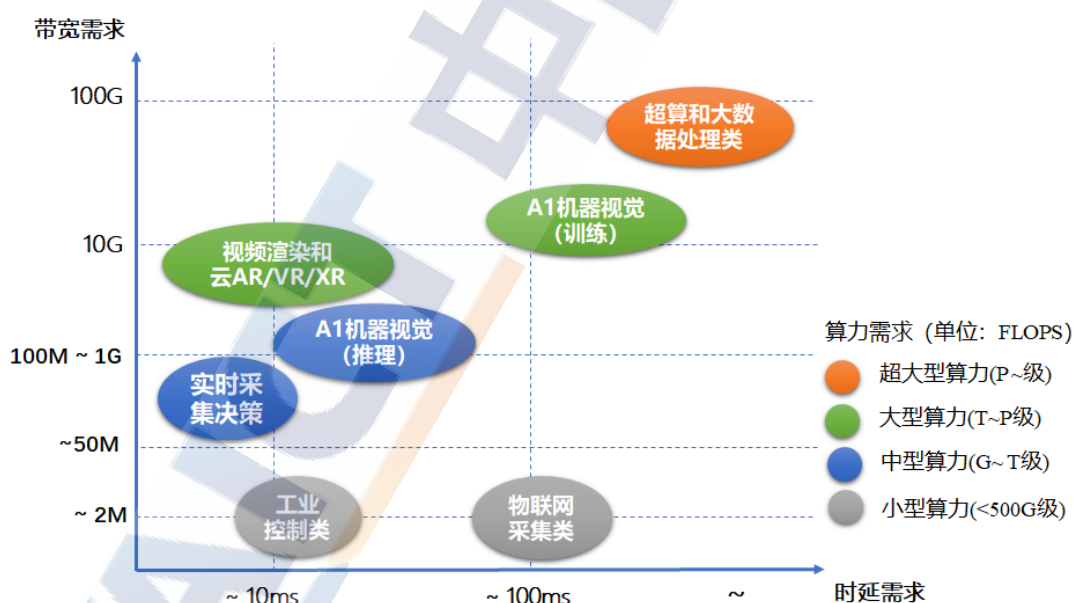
带宽需求

100G

10G

100M ~ 1G

~50M

~ 2M

超算和大数据处理类

A1机器视觉（训练）

视频渲染和云AR/VR/XR

A1机器视觉（推理）

实时采集决策

工业控制类

物联网采集类

~ 10ms

~ 100ms

~

时延需求

算力需求（单位：FLOPS）

超大型算力(P~级)

大型算力(T~P级)

中型算力(G~ T级)

小型算力(<500G级)